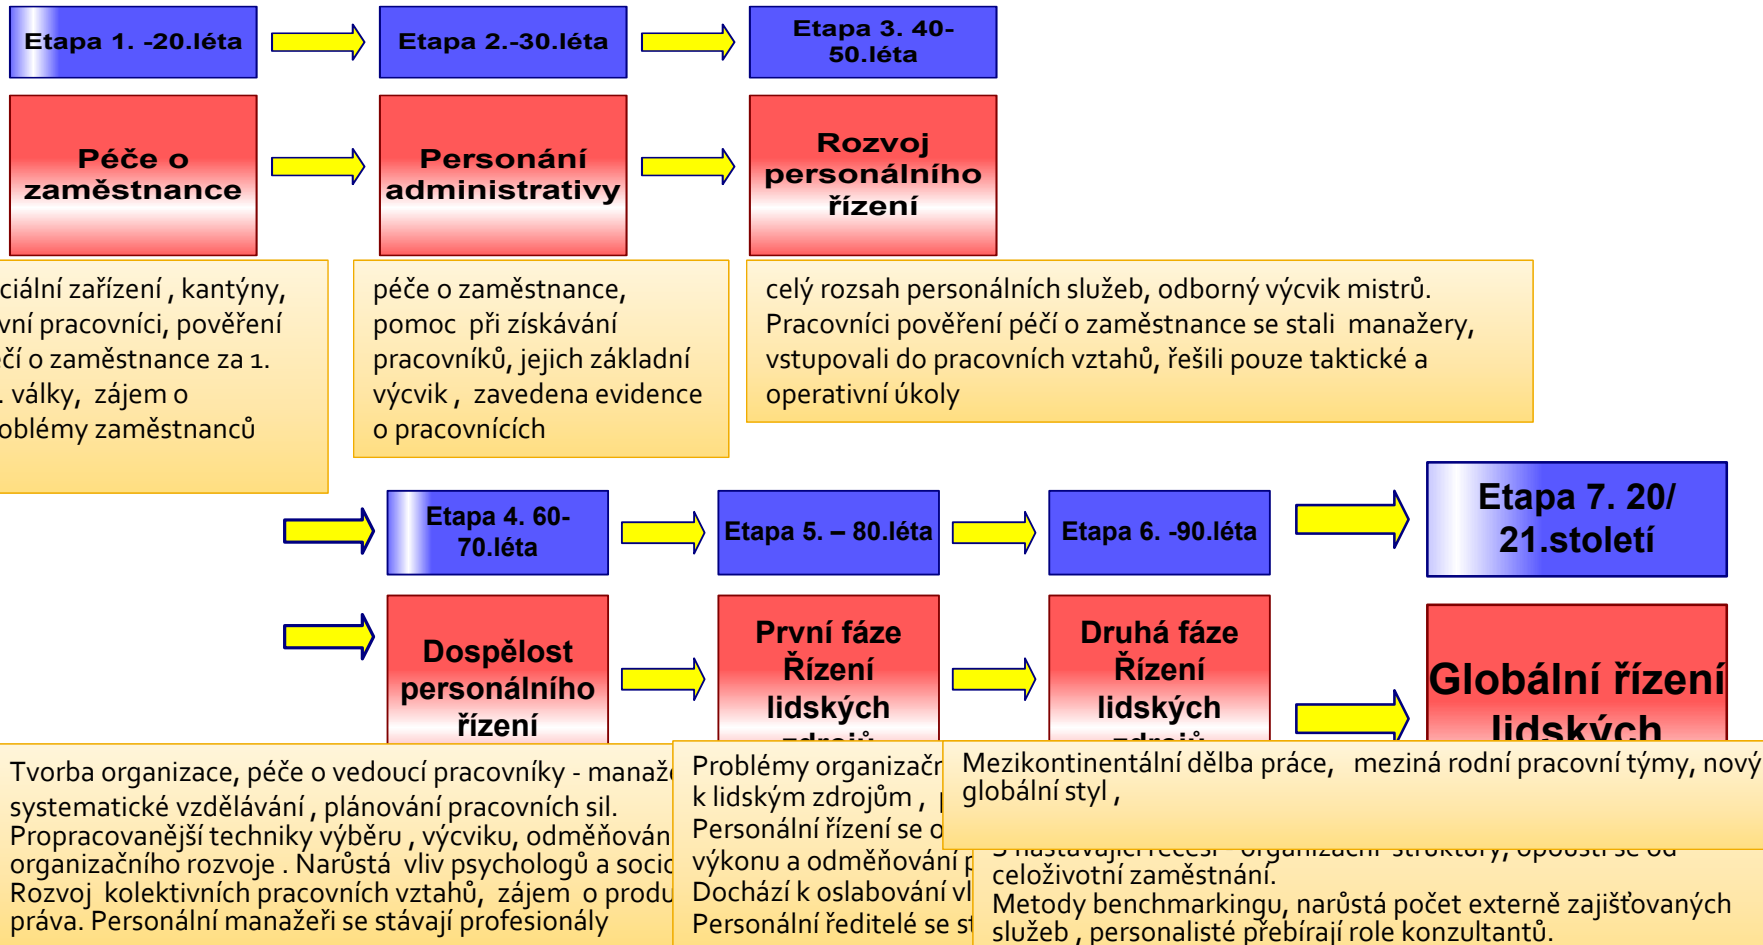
Etapa 1. -20.léta

Etapa 2.-30.léta

Etapa 3. 40-50.léta

Péče o zaměstnance

Personání administrativy

Rozvoj personálního řízení

ciální zařízení , kantýny, vní pracovníci, pověření čí o zaměstnance za 1. . války, zájem o oblémy zaměstnanců

péče o zaměstnance, pomoc při získávání pracovníků, jejich základní výcvik , zavedena evidence o pracovnících

celý rozsah personálních služeb, odborný výcvik mistrů. Pracovníci pověření péčí o zaměstnance se stali manažery, vstupovali do pracovních vztahů, řešili pouze taktické a operativní úkoly

Etapa 4. 60-70.léta

Etapa 5. – 80.léta

Etapa 6. -90.léta

Etapa 7. 20/ 21.století

Dospělost personálního řízení

První fáze Řízení lidských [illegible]

Druhá fáze Řízení lidských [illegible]

Globální řízení lidských

Tvorba organizace, péče o vedoucí pracovníky - manaž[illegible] systematické vzdělávání , plánování pracovních sil. Propracovanější techniky výběru , výcviku, odměňován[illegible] organizačního rozvoje . Narůstá vliv psychologů a socio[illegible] Rozvoj kolektivních pracovních vztahů, zájem o produ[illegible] práva. Personální manažeři se stávají profesionály

Problémy organizač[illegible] k lidským zdrojům , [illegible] Personální řízení se o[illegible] výkonu a odměňování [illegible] Dochází k oslabování vl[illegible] Personální ředitelé se st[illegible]

Mezikontinentální dělba práce, meziná rodní pracovní týmy, nový globální styl ,

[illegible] celoživotní zaměstnání. Metody benchmarkingu, narůstá počet externě zajišťovaných služeb , personalisté přebírají role konzultantů.